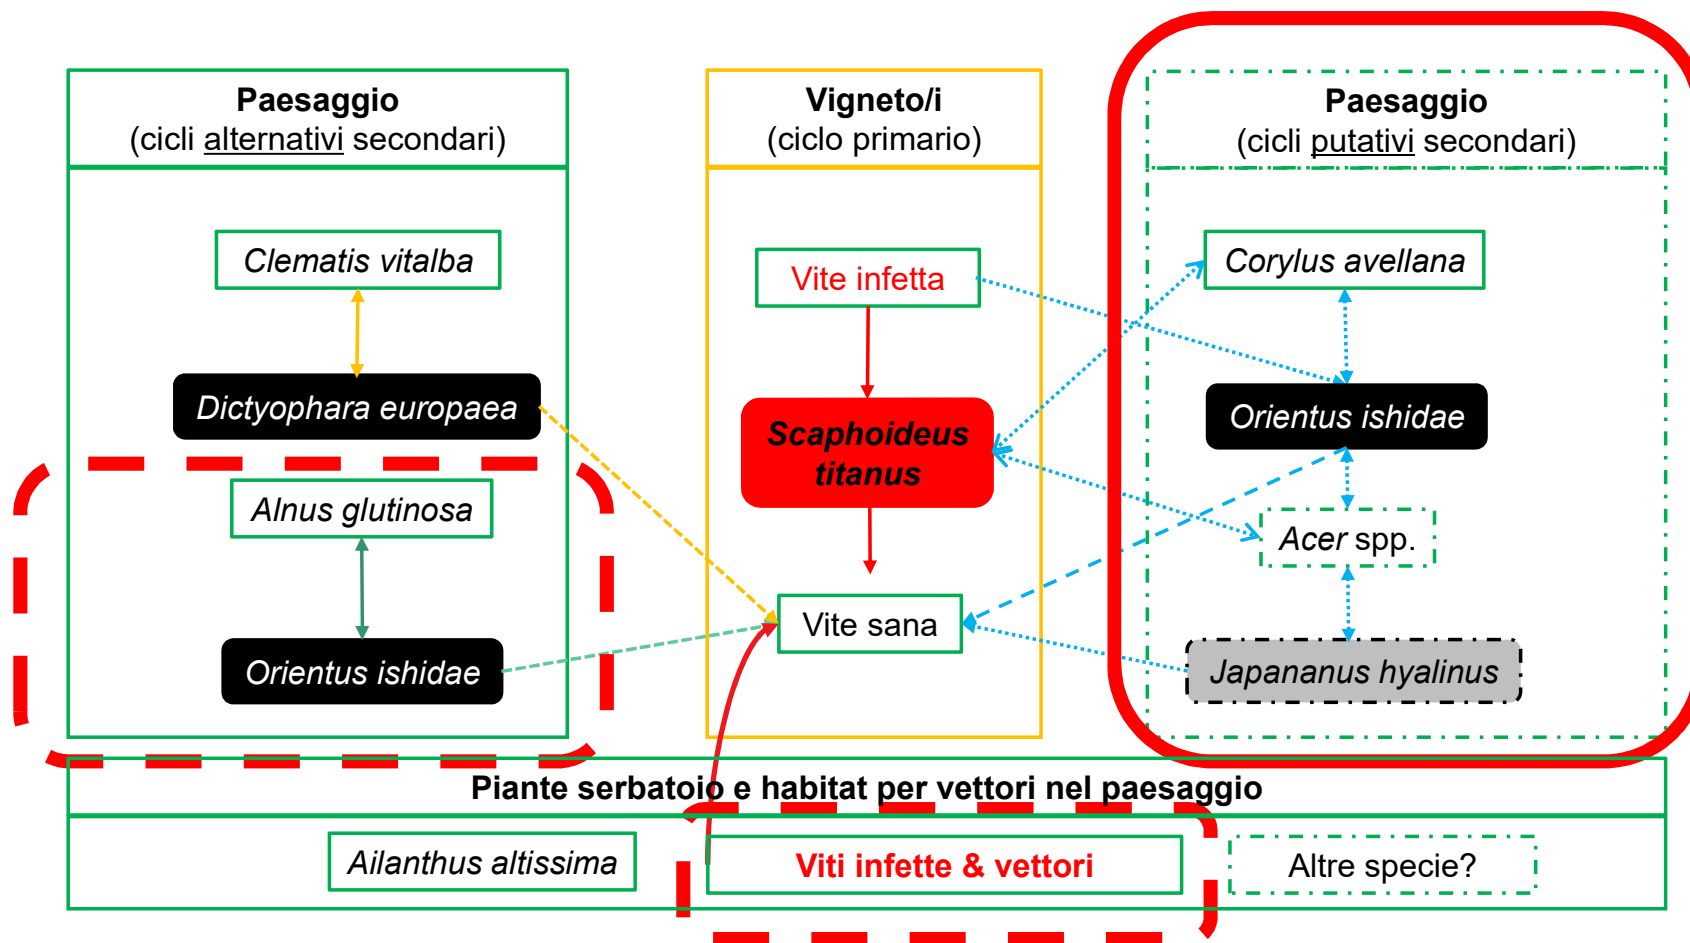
Paesaggio
(cicli alternativi secondari)

Clematis vitalba

Dictyophara europaea

Alnus glutinosa

Orientus ishidae

Vigneto/i
(ciclo primario)

Vite infetta

Scaphoideus titanus

Vite sana

Paesaggio
(cicli putativi secondari)

Corylus avellana

Orientus ishidae

Acer spp.

Japananus hyalinus

Piante serbatoio e habitat per vettori nel paesaggio

Ailanthus altissima

Viti infette & vettori

Altre specie?